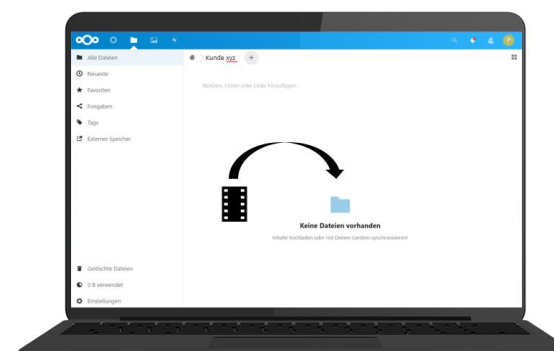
Alle Dateien
Neueste
Favoriten
Freigaben
Tags
Externer Speicher

Kunde xyz +

Notizen, Listen oder Links hinzufügen...

Keine Dateien vorhanden
Inhalte hochladen oder mit Deinen Geräten synchronisieren!

Gelöschte Dateien
0 B verwendet
Einstellungen